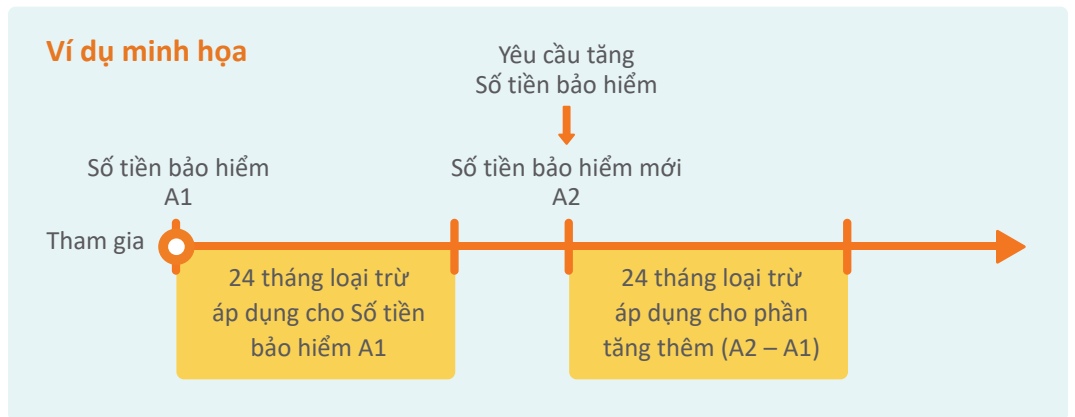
Ví dụ minh họa

Yêu cầu tăng
Số tiền bảo hiểm

Số tiền bảo hiểm
A1

Số tiền bảo hiểm mới
A2

Tham gia

24 tháng loại trừ
áp dụng cho Số tiền
bảo hiểm A1

24 tháng loại trừ
áp dụng cho phần
tăng thêm (A2 – A1)